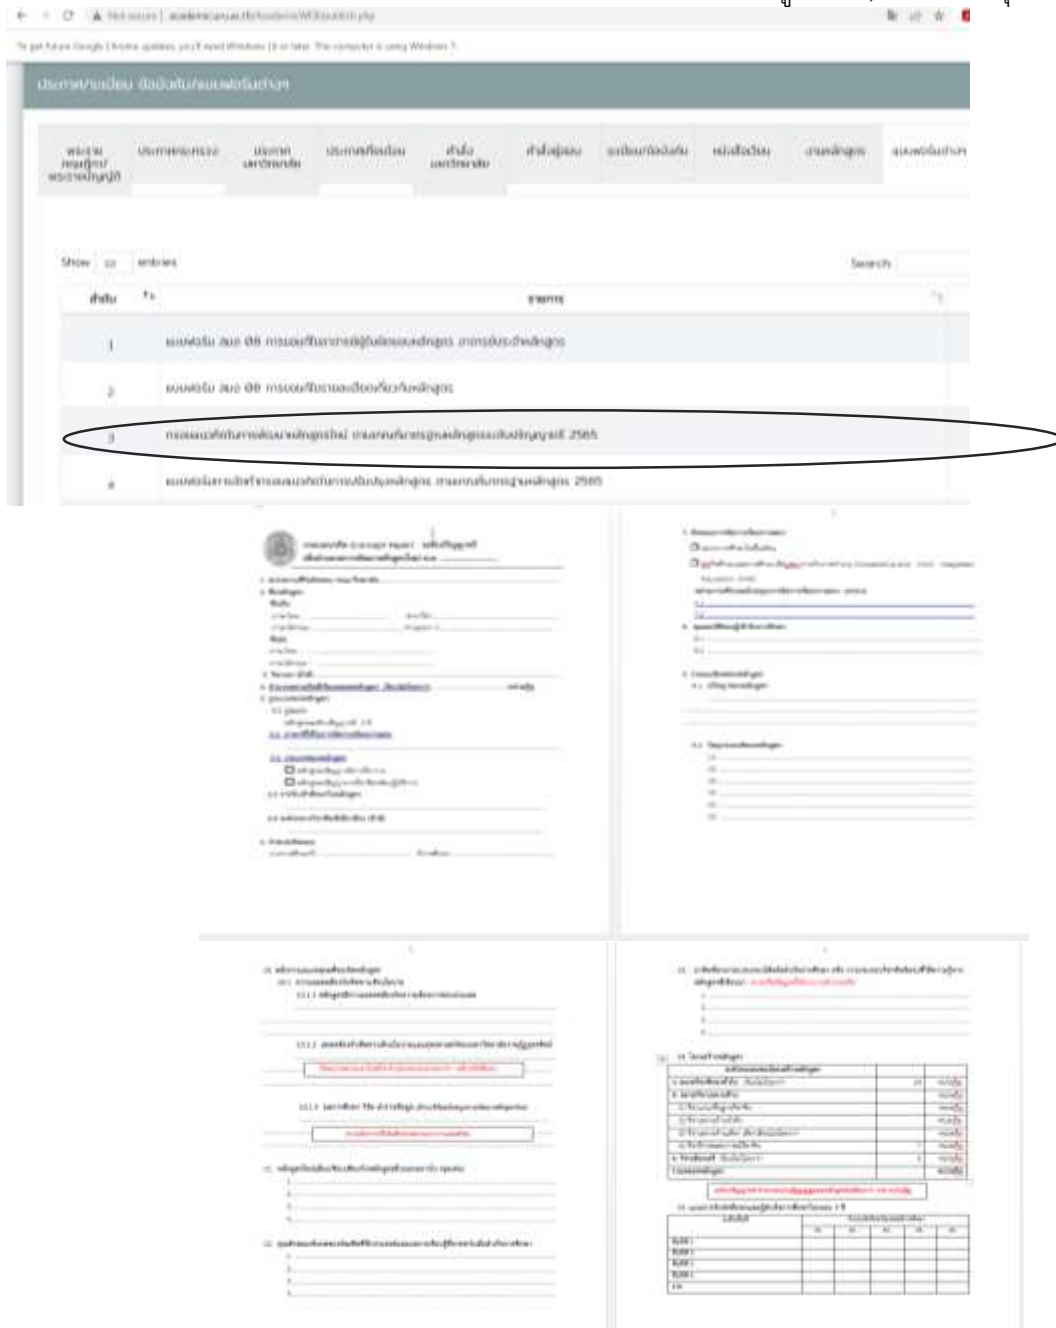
Not secure | academic.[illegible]

To get future Google Chrome updates, you'll need Windows 10 or later. This computer is using Windows 7.

ประกาศ/ระเบียบ ข้อบังคับ/แบบฟอร์มต่างๆ

พระราชบัญญัติ/พระราชกฤษฎีกา | ประกาศกระทรวง | ประกาศมหาวิทยาลัย | ประกาศที่ประชุม | คำสั่งมหาวิทยาลัย | คำสั่งอื่นๆ | ระเบียบ/ข้อบังคับ | หนังสือเวียน | งานหลักสูตร | แบบฟอร์มต่างๆ

Show 10 entries

Search:

| ลำดับ | รายการ |
|---|---|
| 1 | แบบฟอร์ม สมอ 08 การเสนอรับทราบการให้ความเห็นชอบหลักสูตร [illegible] |
| 2 | แบบฟอร์ม สมอ 08 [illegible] |
| 3 | การเสนอขอเปิดหลักสูตรใหม่ ตามเกณฑ์มาตรฐานหลักสูตรระดับปริญญาตรี 2565 |
| 4 | แบบฟอร์ม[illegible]หลักสูตร ตามเกณฑ์มาตรฐานหลักสูตร 2565 |

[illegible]